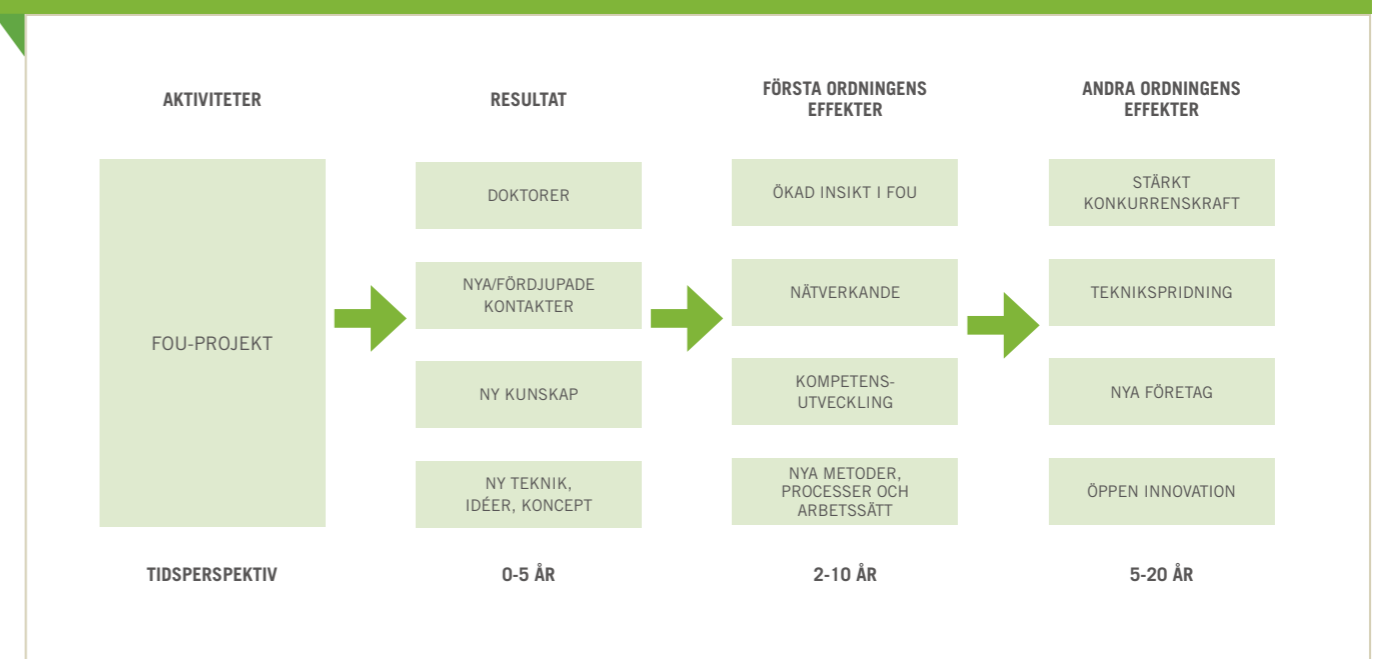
AKTIVITETER

RESULTAT

FÖRSTA ORDNINGENS EFFEKTER

ANDRA ORDNINGENS EFFEKTER

FOU-PROJEKT

DOKTORER

NYA/FÖRDJUPADE KONTAKTER

NY KUNSKAP

NY TEKNIK, IDÉER, KONCEPT

ÖKAD INSIKT I FOU

NÄTVERKANDE

KOMPETENS-UTVECKLING

NYA METODER, PROCESSER OCH ARBETSSÄTT

STÄRKT KONKURRENSKRAFT

TEKNIKSPRIDNING

NYA FÖRETAG

ÖPPEN INNOVATION

TIDSPERSPEKTIV

0-5 ÅR

2-10 ÅR

5-20 ÅR